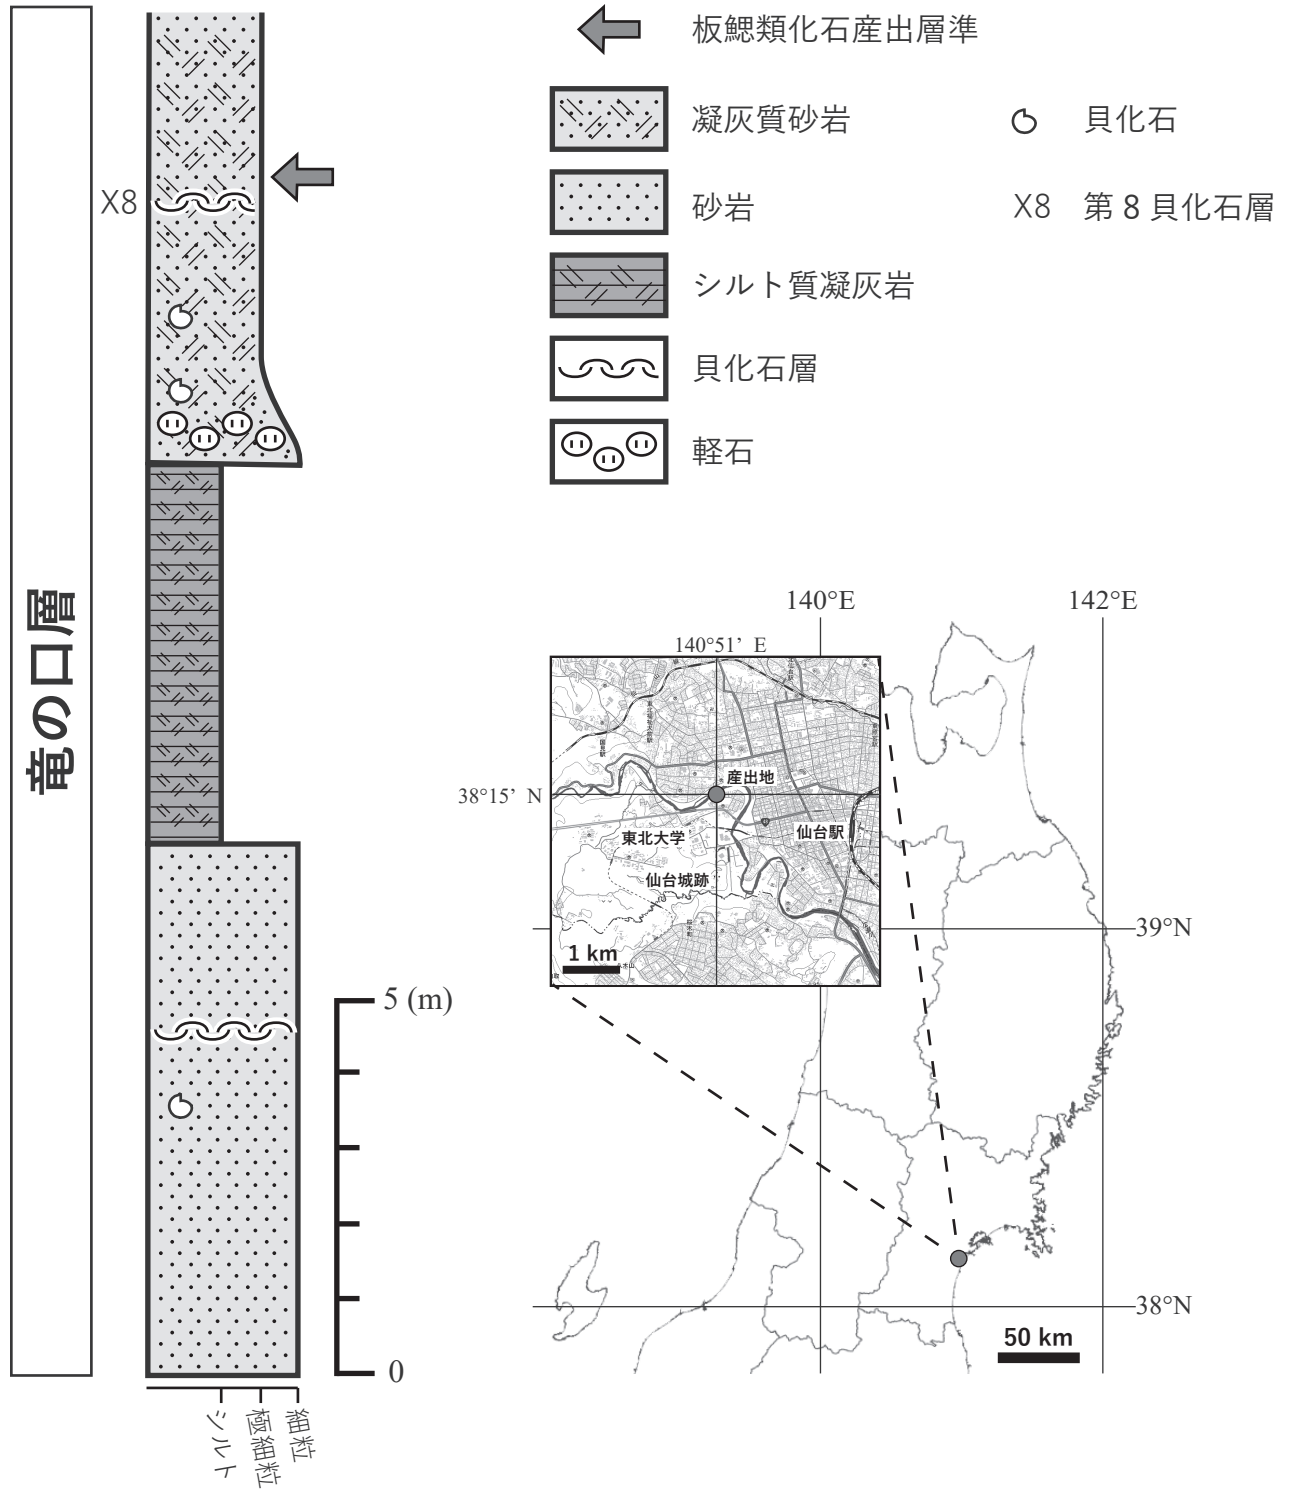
竜の口層

X8

5 (m)

0

シルト
極細粒
細粒

板鰓類化石産出層準

凝灰質砂岩

砂岩

シルト質凝灰岩

貝化石層

軽石

貝化石

X8 第 8 貝化石層

140°E

142°E

140°51' E

38°15' N

産出地

仙台駅

東北大学

仙台城跡

1 km

39°N

38°N

50 km